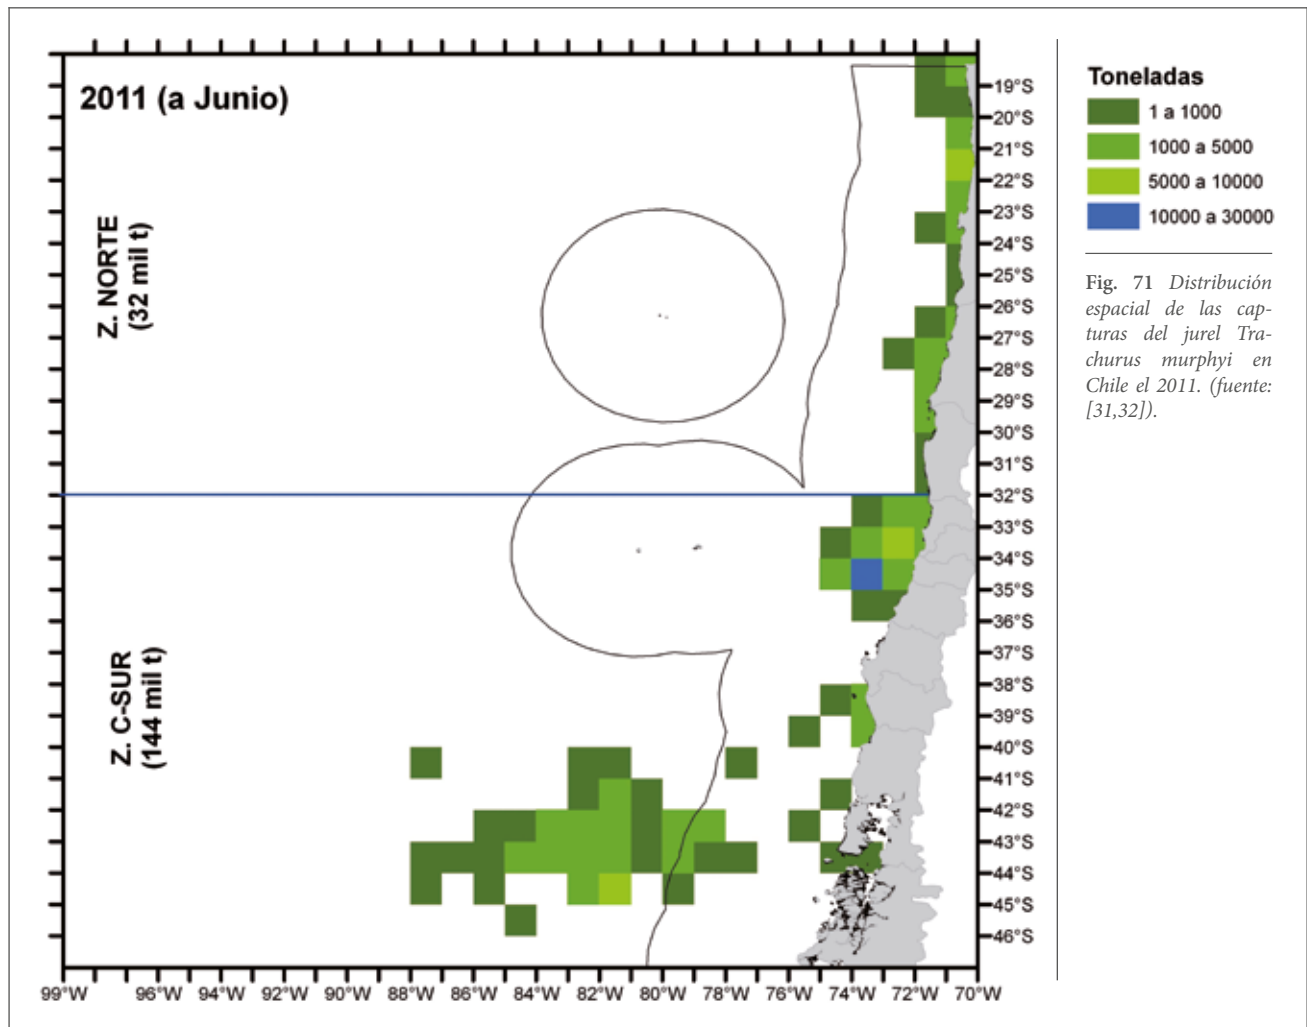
2011 (a Junio)

Z. NORTE
(32 mil t)

Z. C-SUR
(144 mil t)

19°S
20°S
21°S
22°S
23°S
24°S
25°S
26°S
27°S
28°S
29°S
30°S
31°S
32°S
33°S
34°S
35°S
36°S
37°S
38°S
39°S
40°S
41°S
42°S
43°S
44°S
45°S
46°S

99°W 96°W 94°W 92°W 90°W 88°W 86°W 84°W 82°W 80°W 78°W 76°W 74°W 72°W 70°W

Toneladas

| | |
|---|---|
| | 1 a 1000 |
| | 1000 a 5000 |
| | 5000 a 10000 |
| | 10000 a 30000 |

Fig. 71 Distribución espacial de las capturas del jurel Trachurus murphyi en Chile el 2011. (fuente: [31,32]).